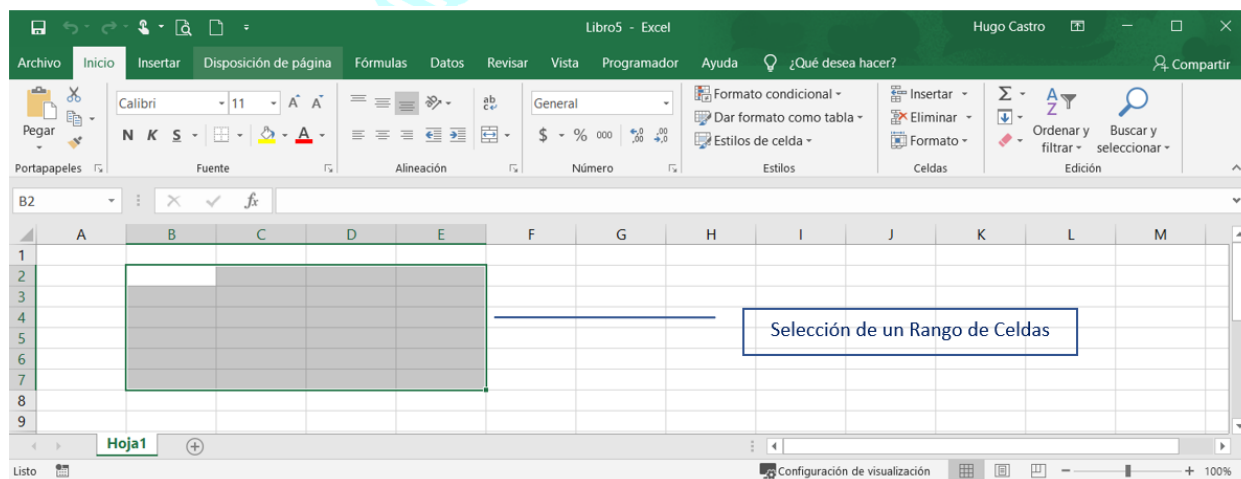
Libro5 - Excel
Hugo Castro

Archivo Inicio Insertar Disposición de página Fórmulas Datos Revisar Vista Programador Ayuda ¿Qué desea hacer? Compartir

Pegar
Portapapeles
Calibri 11 A A
N K S
Fuente
Alineación
ab
General
$ % 000 ,0 ,00
Número
Formato condicional
Dar formato como tabla
Estilos de celda
Estilos
Insertar
Eliminar
Formato
Celdas
Σ
Ordenar y filtrar
Buscar y seleccionar
Edición

B2 fx

| | A | B | C | D | E | F | G | H | I | J | K | L | M |
|---|---|---|---|---|---|---|---|---|---|---|---|---|---|
| 1 | | | | | | | | | | | | | |
| 2 | | | | | | | | | | | | | |
| 3 | | | | | | | | | | | | | |
| 4 | | | | | | | | | | | | | |
| 5 | | | | | | | | | | | | | |
| 6 | | | | | | | | | | | | | |
| 7 | | | | | | | | | | | | | |
| 8 | | | | | | | | | | | | | |
| 9 | | | | | | | | | | | | | |

Selección de un Rango de Celdas

Hoja1

Listo
Configuración de visualización
100%